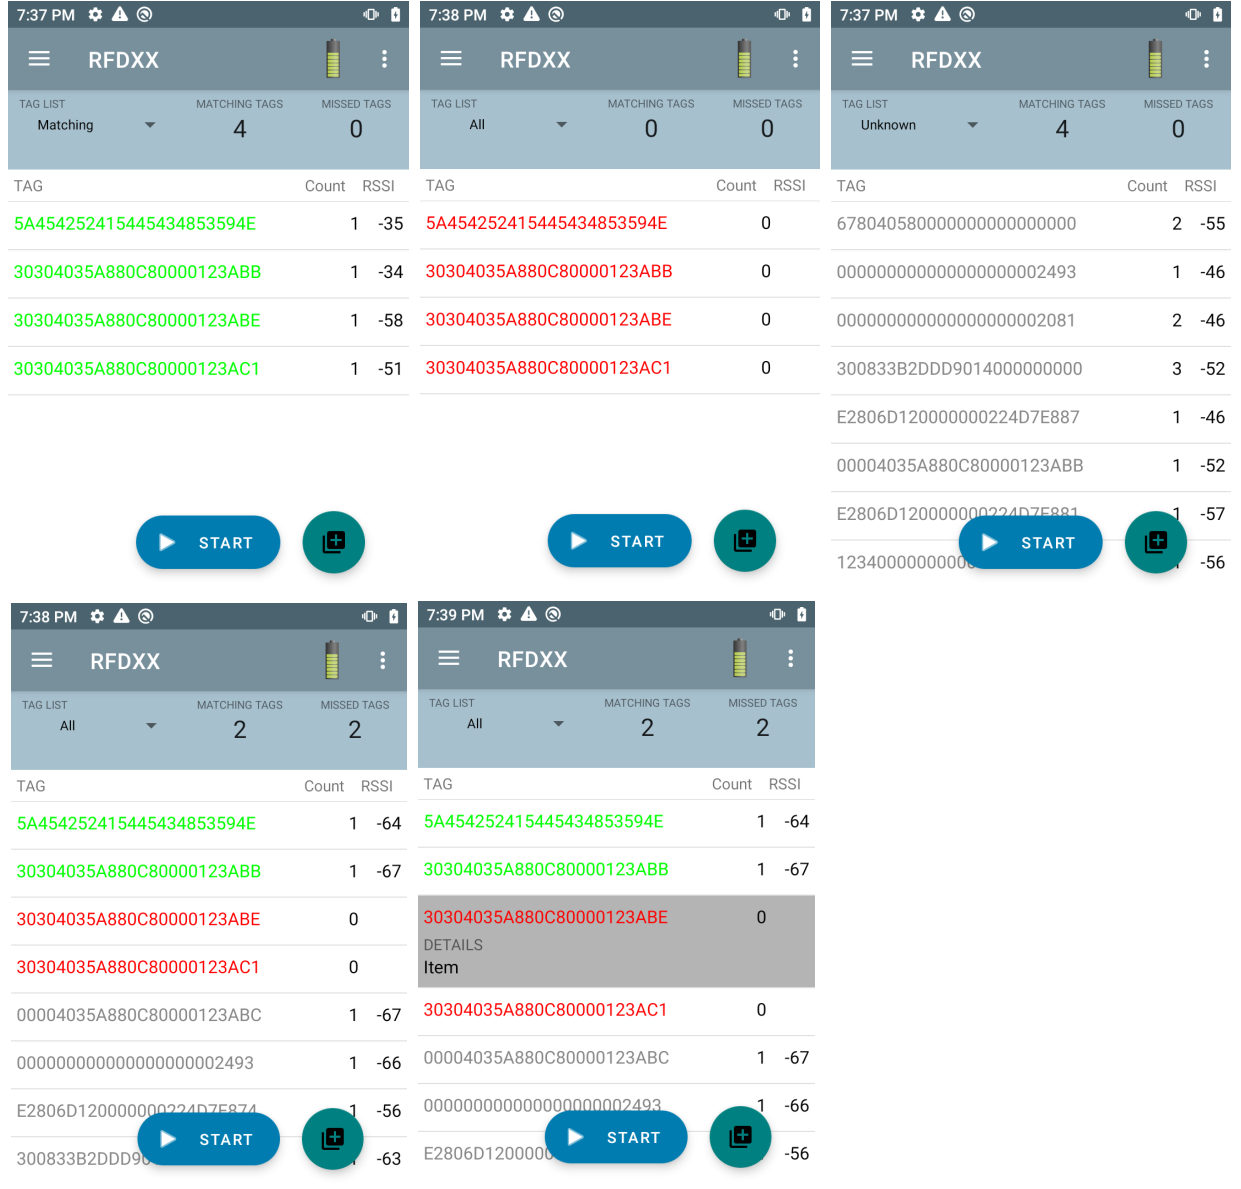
7:37 PM

RFDXX

TAG LIST
Matching

MATCHING TAGS
4

MISSED TAGS
0

| TAG | Count | RSSI |
|---|---|---|
| 5A4542524154454348535945 | 1 | -35 |
| 30304035A880C80000123ABB | 1 | -34 |
| 30304035A880C80000123ABE | 1 | -58 |
| 30304035A880C80000123AC1 | 1 | -51 |

START

7:38 PM

RFDXX

TAG LIST
All

MATCHING TAGS
0

MISSED TAGS
0

| TAG | Count | RSSI |
|---|---|---|
| 5A4542524154454348535945 | 0 | |
| 30304035A880C80000123ABB | 0 | |
| 30304035A880C80000123ABE | 0 | |
| 30304035A880C80000123AC1 | 0 | |

START

7:37 PM

RFDXX

TAG LIST
Unknown

MATCHING TAGS
4

MISSED TAGS
0

| TAG | Count | RSSI |
|---|---|---|
| 678040580000000000000000 | 2 | -55 |
| 000000000000000000002493 | 1 | -46 |
| 000000000000000000002081 | 2 | -46 |
| 300833B2DDD9014000000000 | 3 | -52 |
| E2806D120000000224D7E887 | 1 | -46 |
| 00004035A880C80000123ABB | 1 | -52 |
| E2806D12000000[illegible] | 1 | -57 |
| 12340000000000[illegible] | | -56 |

START

7:38 PM

RFDXX

TAG LIST
All

MATCHING TAGS
2

MISSED TAGS
2

| TAG | Count | RSSI |
|---|---|---|
| 5A4542524154454348535945 | 1 | -64 |
| 30304035A880C80000123ABB | 1 | -67 |
| 30304035A880C80000123ABE | 0 | |
| 30304035A880C80000123AC1 | 0 | |
| 00004035A880C80000123ABC | 1 | -67 |
| 000000000000000000002493 | 1 | -66 |
| E2806D120000000224D7E874 | 1 | -56 |
| 300833B2DDD9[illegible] | | -63 |

START

7:39 PM

RFDXX

TAG LIST
All

MATCHING TAGS
2

MISSED TAGS
2

| TAG | Count | RSSI |
|---|---|---|
| 5A4542524154454348535945 | 1 | -64 |
| 30304035A880C80000123ABB | 1 | -67 |
| 30304035A880C80000123ABE | 0 | |
| DETAILS Item | | |
| 30304035A880C80000123AC1 | 0 | |
| 00004035A880C80000123ABC | 1 | -67 |
| 000000000000000000002493 | 1 | -66 |
| E2806D12000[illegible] | | -56 |

START